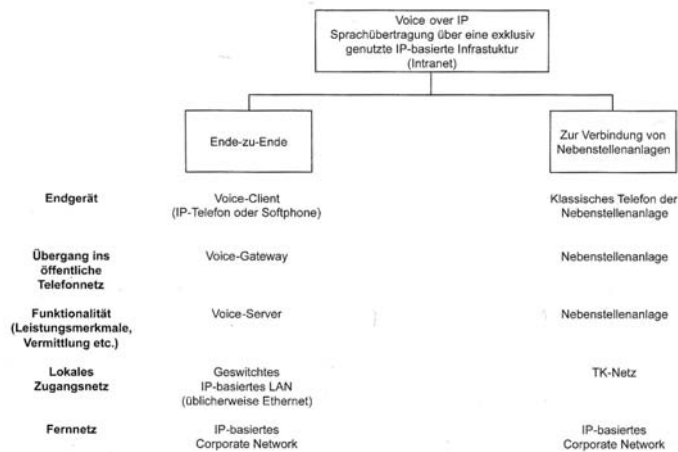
Voice over IP
Sprachübertragung über eine exklusiv genutzte IP-basierte Infrastuktur (Intranet)

Ende-zu-Ende

Zur Verbindung von Nebenstellenanlagen

**Endgerät**

Voice-Client (IP-Telefon oder Softphone)

Klassisches Telefon der Nebenstellenanlage

**Übergang ins öffentliche Telefonnetz**

Voice-Gateway

Nebenstellenanlage

**Funktionalität (Leistungsmerkmale, Vermittlung etc.)**

Voice-Server

Nebenstellenanlage

**Lokales Zugangsnetz**

Geswitchtes IP-basiertes LAN (üblicherweise Ethernet)

TK-Netz

**Fernnetz**

IP-basiertes Corporate Network

IP-basiertes Corporate Network